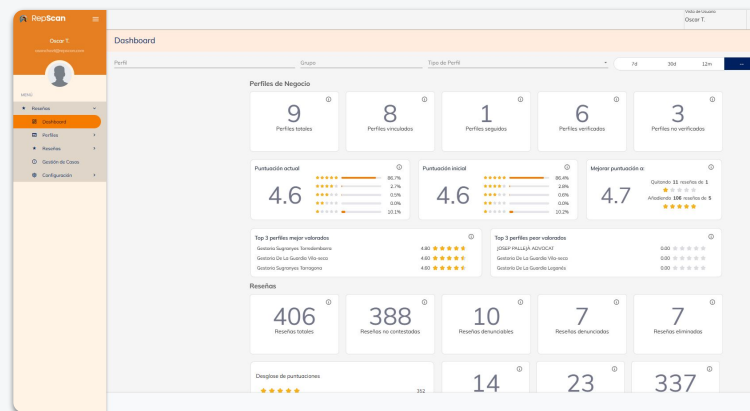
RepScan

Oscar T.

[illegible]

Vista de Usuario
Oscar T.

MENU

Reseñas
Dashboard
Perfiles
Reseñas
Gestión de Casos
Configuración

Dashboard

Perfil
Grupo
Tipo de Perfil
7d
30d
12m
...

Perfiles de Negocio

9
Perfiles totales

8
Perfiles vinculados

1
Perfiles seguidos

6
Perfiles verificados

3
Perfiles no verificados

Puntuación actual
4.6
86.7%
2.7%
0.5%
0.0%
10.1%

Puntuación inicial
4.6
86.4%
2.8%
0.6%
0.0%
10.2%

Mejorar puntuación a:
4.7
Quitando 11 reseñas de 1
Añadiendo 106 reseñas de 5

Top 3 perfiles mejor valorados
Gestoria Sugranyes Torredembarra 4.80
Gestoria De La Guardia Vila-seca 4.60
Gestoria Sugranyes Tarragona 4.60

Top 3 perfiles peor valorados
JOSEP PALLEJÀ ADVOCAT 0.00
Gestoria De La Guardia Vila-seca 0.00
Gestoria De La Guardia Leganés 0.00

Reseñas

406
Reseñas totales

388
Reseñas no contestadas

10
Reseñas denunciables

7
Reseñas denunciadas

7
Reseñas eliminadas

Desglose de puntuaciones
352

14

23

337